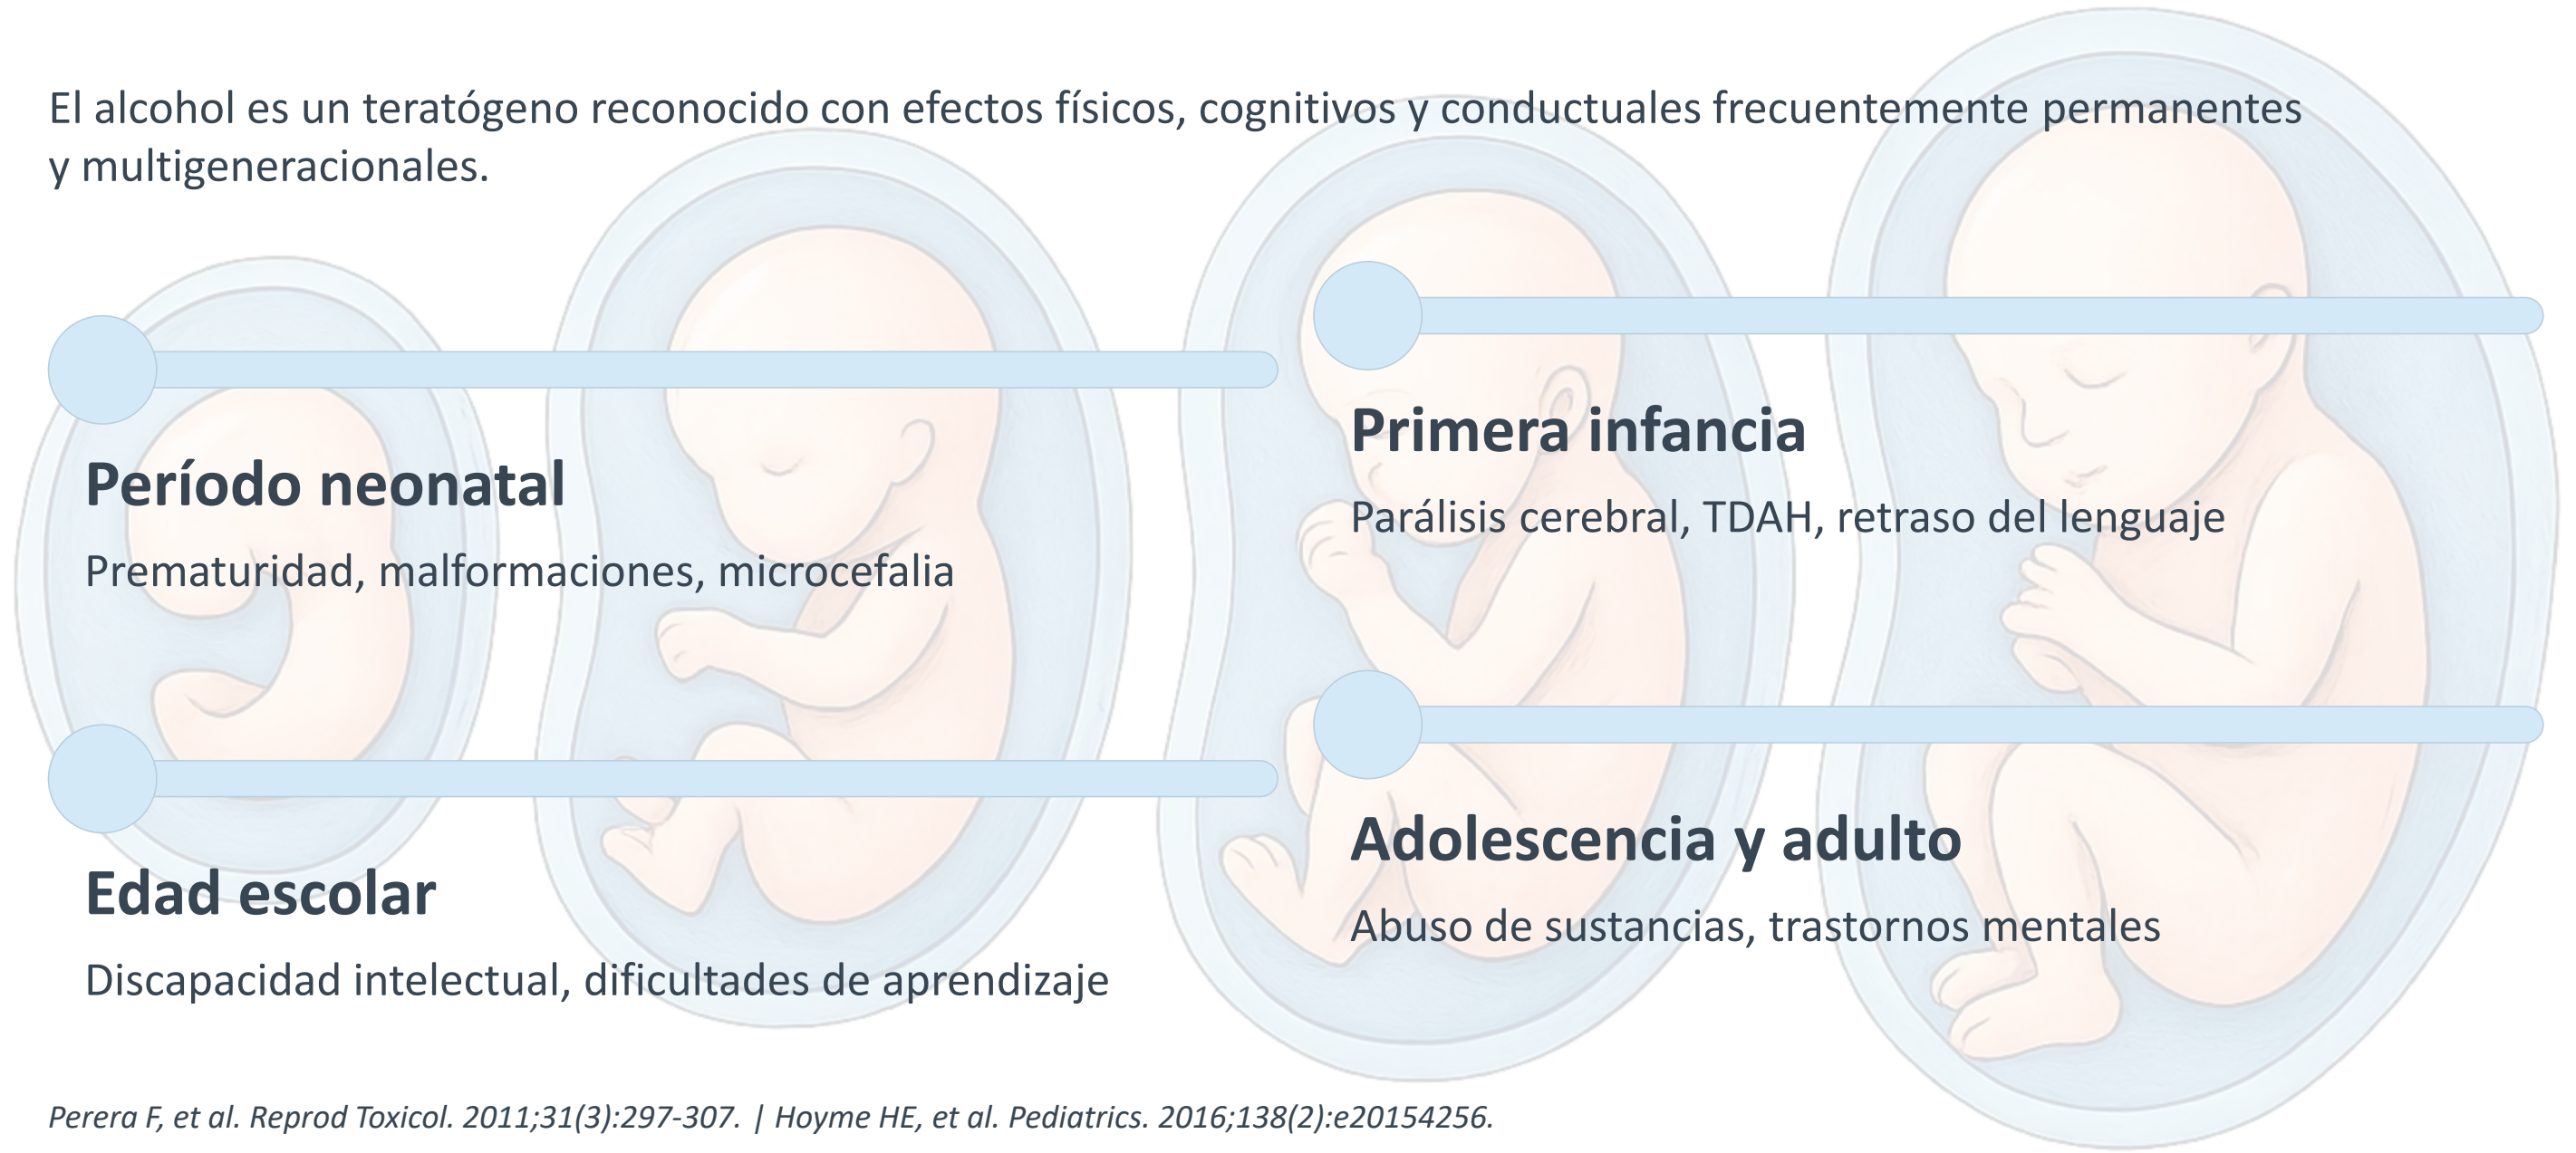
El alcohol es un teratógeno reconocido con efectos físicos, cognitivos y conductuales frecuentemente permanentes y multigeneracionales.

Período neonatal

Prematuridad, malformaciones, microcefalia

Primera infancia

Parálisis cerebral, TDAH, retraso del lenguaje

Edad escolar

Discapacidad intelectual, dificultades de aprendizaje

Adolescencia y adulto

Abuso de sustancias, trastornos mentales

Perera F, et al. Reprod Toxicol. 2011;31(3):297-307. | Hoyme HE, et al. Pediatrics. 2016;138(2):e20154256.